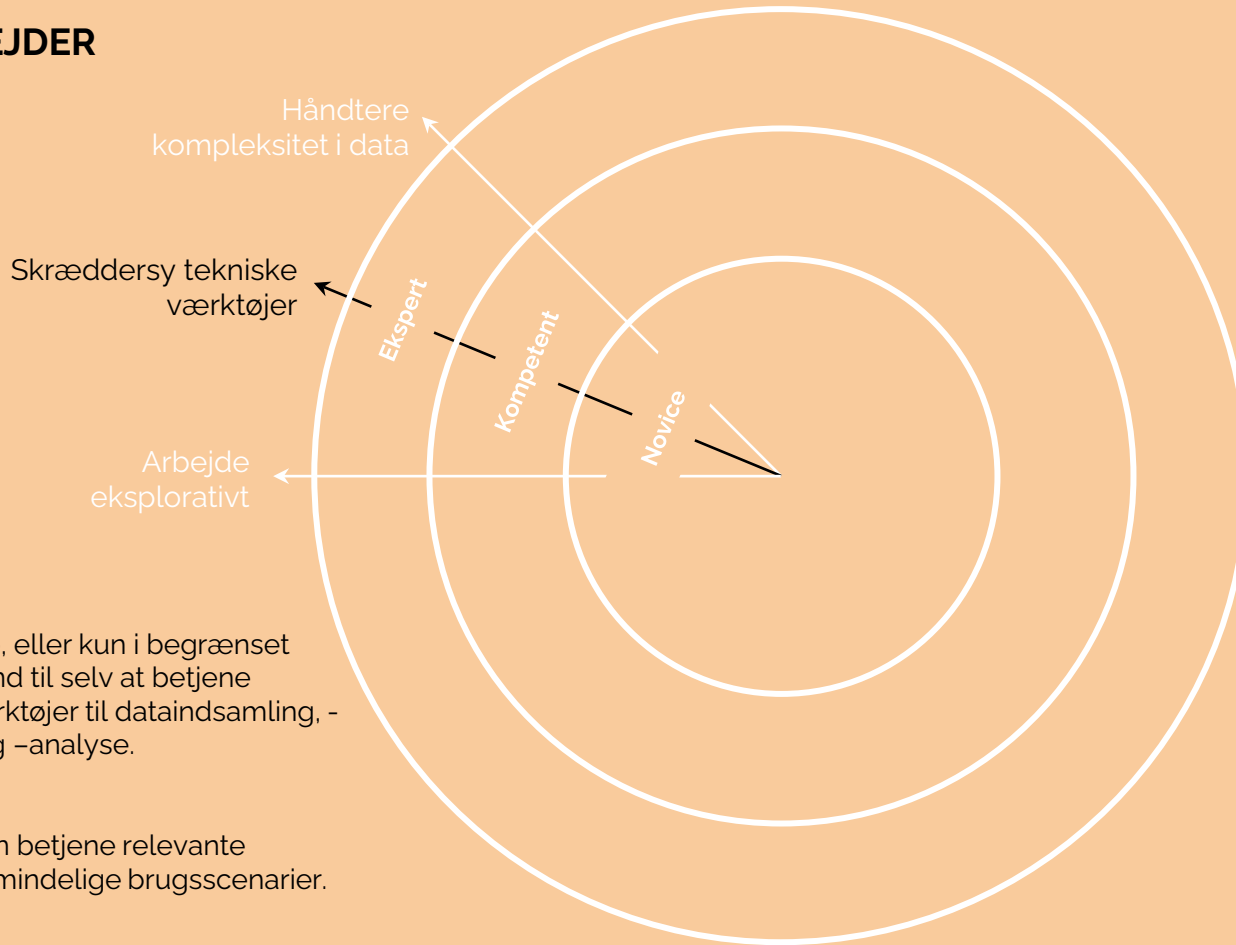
EJDER

Håndtere kompleksitet i data

Skræddersy tekniske værktøjer

Arbejde eksplorativt

Ekspert

Kompetent

Novice

, eller kun i begrænset nd til selv at betjene rktøjer til dataindsamling, -g –analyse.

n betjene relevante mindelige brugsscenarier.